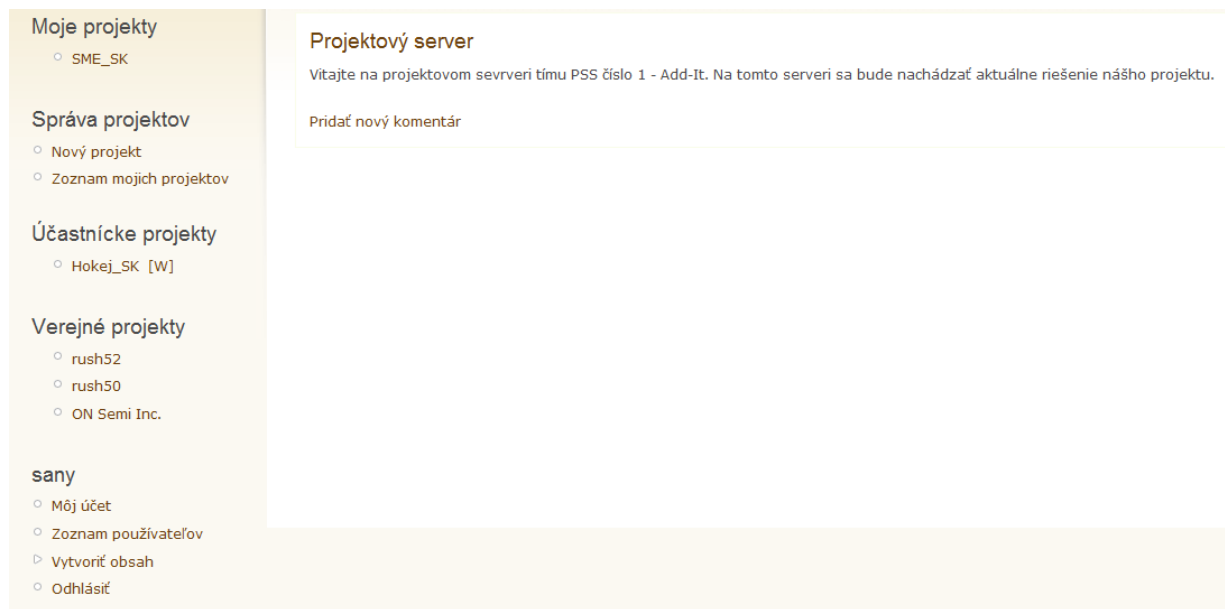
Moje projekty
SME_SK

Správa projektov
Nový projekt
Zoznam mojich projektov

Účastnícke projekty
Hokej_SK [W]

Verejné projekty
rush52
rush50
ON Semi Inc.

sany
Môj účet
Zoznam používateľov
Vytvoriť obsah
Odhlásiť

Projektový server
Vitajte na projektovom sevrveri tímu PSS číslo 1 - Add-It. Na tomto serveri sa bude nachádzať aktuálne riešenie nášho projektu.

Pridať nový komentár